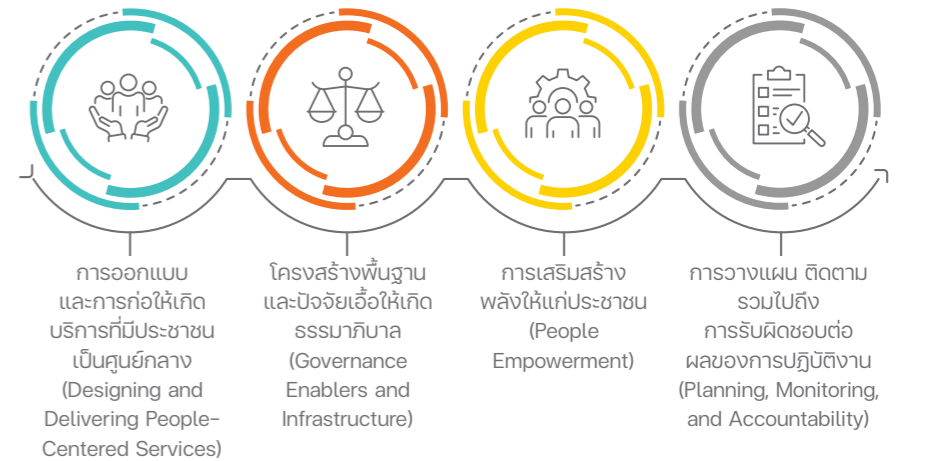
การออกแบบและการก่อให้เกิดบริการที่มีประชาชนเป็นศูนย์กลาง (Designing and Delivering People-Centered Services)

โครงสร้างพื้นฐานและปัจจัยเอื้อให้เกิดธรรมาภิบาล (Governance Enablers and Infrastructure)

การเสริมสร้างพลังให้แก่ประชาชน (People Empowerment)

การวางแผน ติดตาม รวมไปถึงการรับผิดชอบต่อผลของการปฏิบัติงาน (Planning, Monitoring, and Accountability)